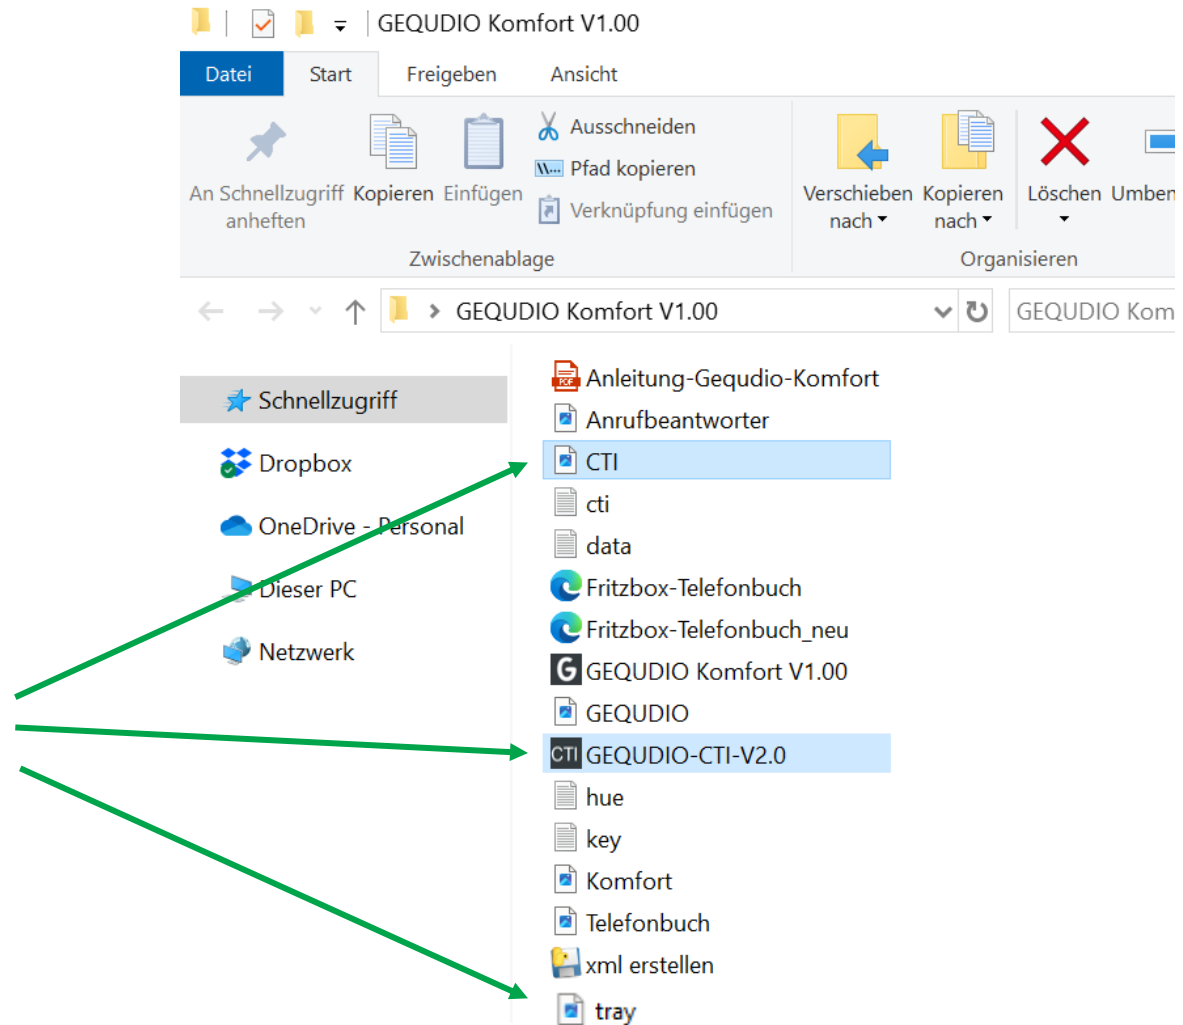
GEQUDIO Komfort V1.00

Datei Start Freigeben Ansicht

An Schnellzugriff anheften
Kopieren
Einfügen
Ausschneiden
Pfad kopieren
Verknüpfung einfügen
Zwischenablage

Verschieben nach
Kopieren nach
Löschen
Umben
Organisieren

GEQUDIO Komfort V1.00
GEQUDIO Kom

Schnellzugriff
Dropbox
OneDrive - Personal
Dieser PC
Netzwerk

Anleitung-Gequdio-Komfort
Anrufbeantworter
CTI
cti
data
Fritzbox-Telefonbuch
Fritzbox-Telefonbuch_neu
GEQUDIO Komfort V1.00
GEQUDIO
GEQUDIO-CTI-V2.0
hue
key
Komfort
Telefonbuch
xml erstellen
tray